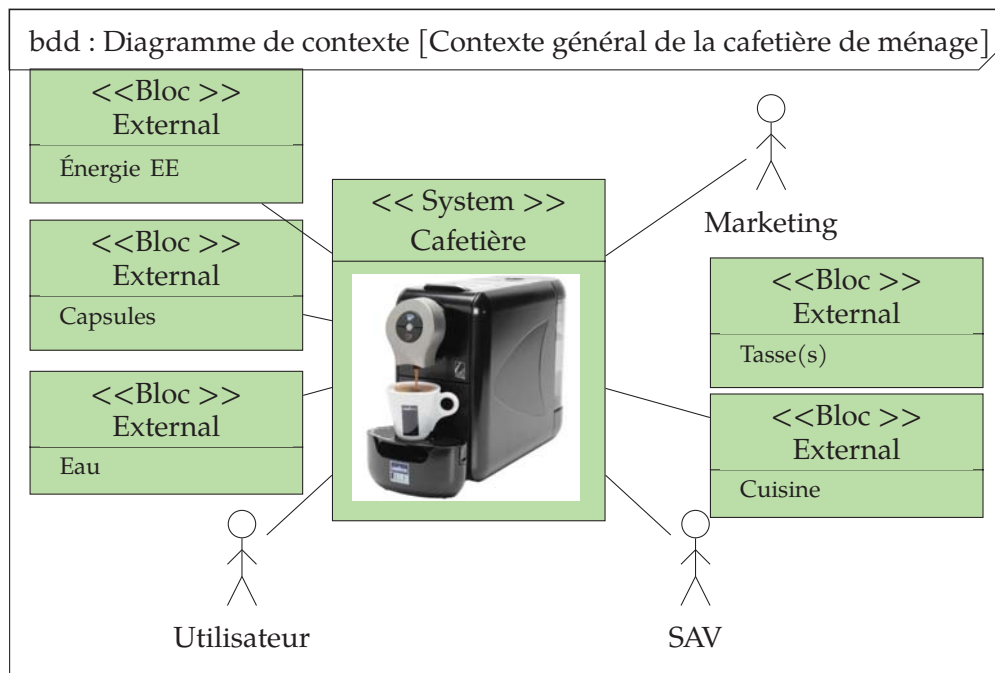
bdd : Diagramme de contexte [Contexte général de la cafetière de ménage]

<<Bloc >>
External

Énergie EE

<< System >>
Cafetière

Marketing

<<Bloc >>
External

Capsules

<<Bloc >>
External

Tasse(s)

<<Bloc >>
External

Eau

<<Bloc >>
External

Cuisine

Utilisateur

SAV